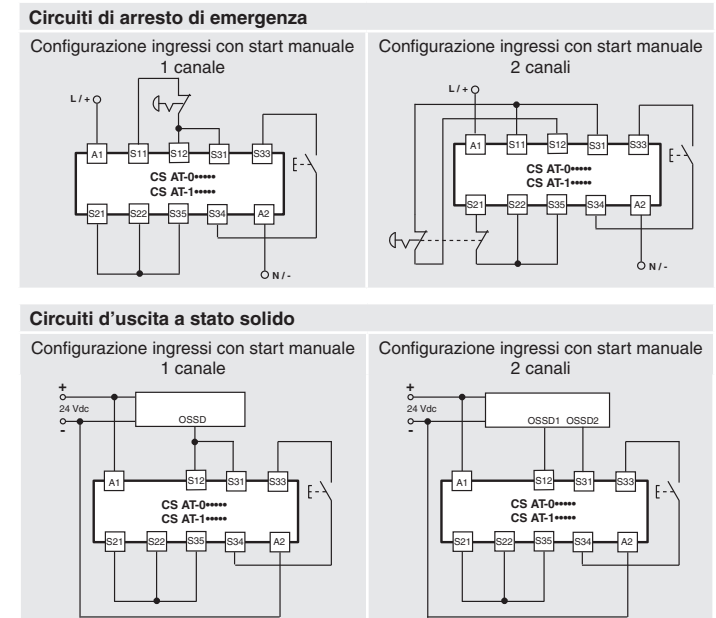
**Circuiti di arresto di emergenza**

Configurazione ingressi con start manuale 1 canale

L / +

A1 S11 S12 S31 S33

CS AT-0•••••
CS AT-1•••••

S21 S22 S35 S34 A2

N / -

Configurazione ingressi con start manuale 2 canali

L / +

A1 S11 S12 S31 S33

CS AT-0•••••
CS AT-1•••••

S21 S22 S35 S34 A2

N / -

**Circuiti d'uscita a stato solido**

Configurazione ingressi con start manuale 1 canale

+
24 Vdc
-

OSSD

A1 S12 S31 S33

CS AT-0•••••
CS AT-1•••••

S21 S22 S35 S34 A2

Configurazione ingressi con start manuale 2 canali

+
24 Vdc
-

OSSD1 OSSD2

A1 S12 S31 S33

CS AT-0•••••
CS AT-1•••••

S21 S22 S35 S34 A2